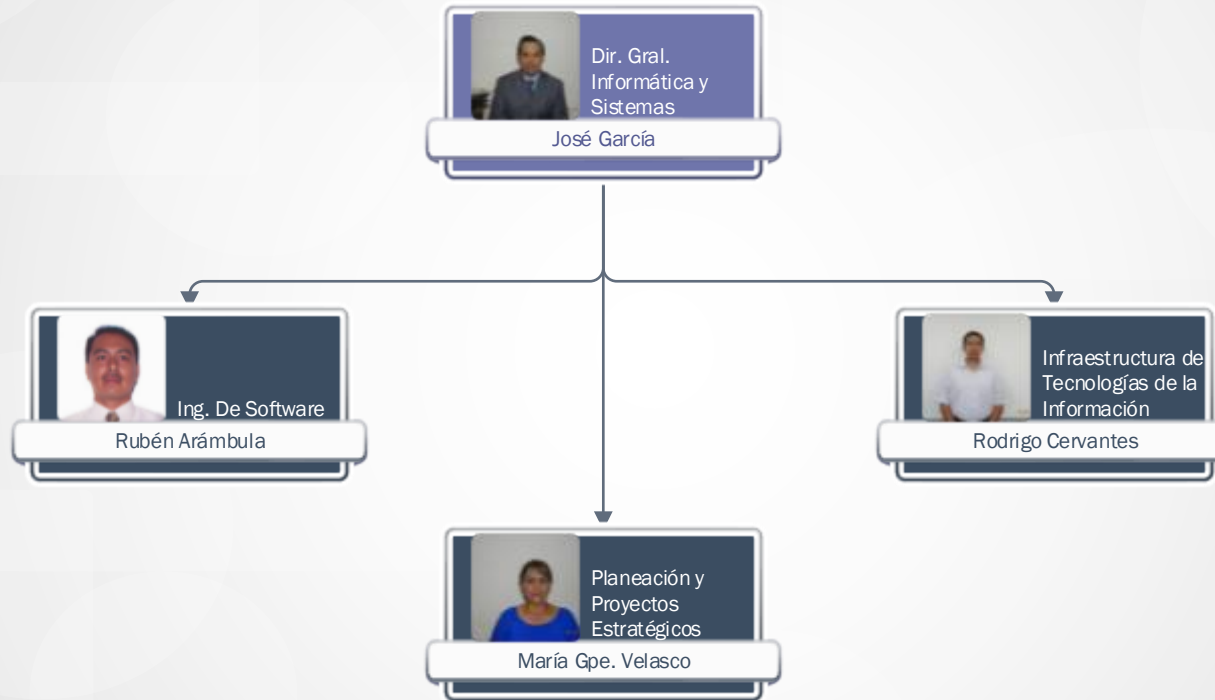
Dir. Gral. Informática y Sistemas
José García

Ing. De Software
Rubén Arámbula

Infraestructura de Tecnologías de la Información
Rodrigo Cervantes

Planeación y Proyectos Estratégicos
María Gpe. Velasco